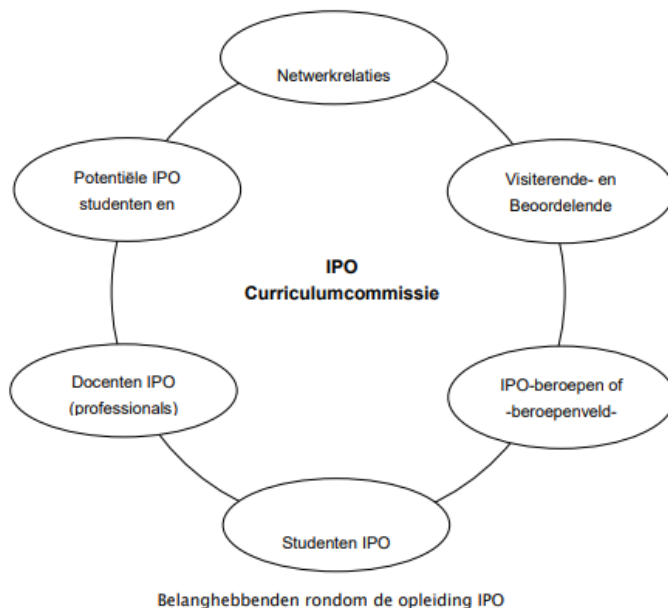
Netwerkrelaties

Potentiële IPO studenten en

Visiterende- en Beoordelende

IPO
Curriculumcommissie

Docenten IPO (professionals)

IPO-beroepen of -beroepenveld-

Studenten IPO

Belanghebbenden rondom de opleiding IPO